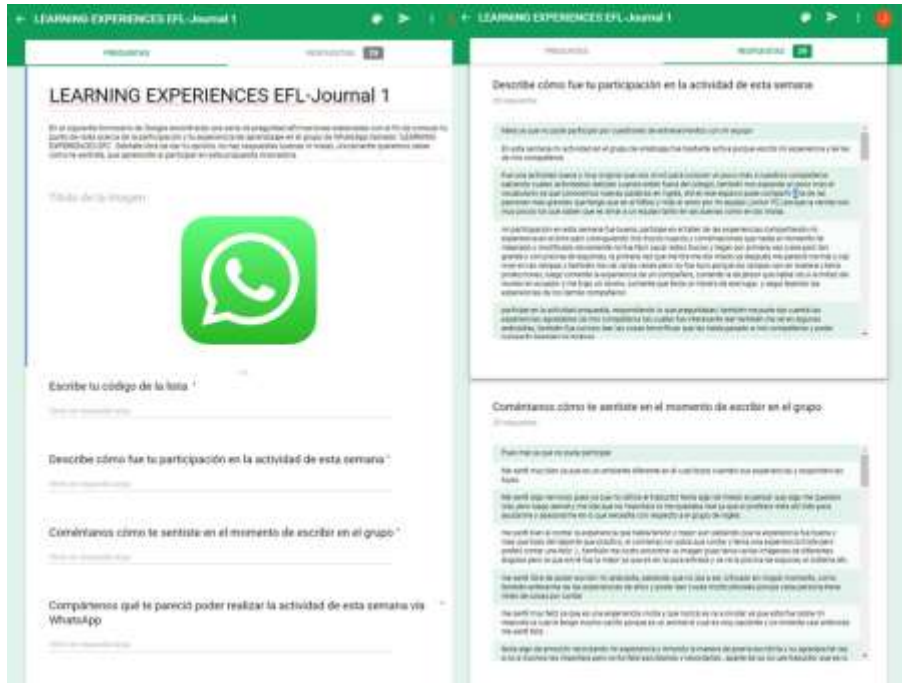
← LEARNING EXPERIENCES EFL-Journal 1

PREGUNTAS

RESPUESTAS 28

LEARNING EXPERIENCES EFL-Journal 1

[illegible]

Título de la imagen

Escribe tu código de la lista *

Texto de respuesta breve

Describe cómo fue tu participación en la actividad de esta semana *

Texto de respuesta larga

Coméntanos cómo te sentiste en el momento de escribir en el grupo *

Texto de respuesta larga

Compártenos qué te pareció poder realizar la actividad de esta semana vía WhatsApp *

Texto de respuesta larga

← LEARNING EXPERIENCES EFL-Journal 1

PREGUNTAS

RESPUESTAS 28

Describe cómo fue tu participación en la actividad de esta semana

28 respuestas

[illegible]

Coméntanos cómo te sentiste en el momento de escribir en el grupo

28 respuestas

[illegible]